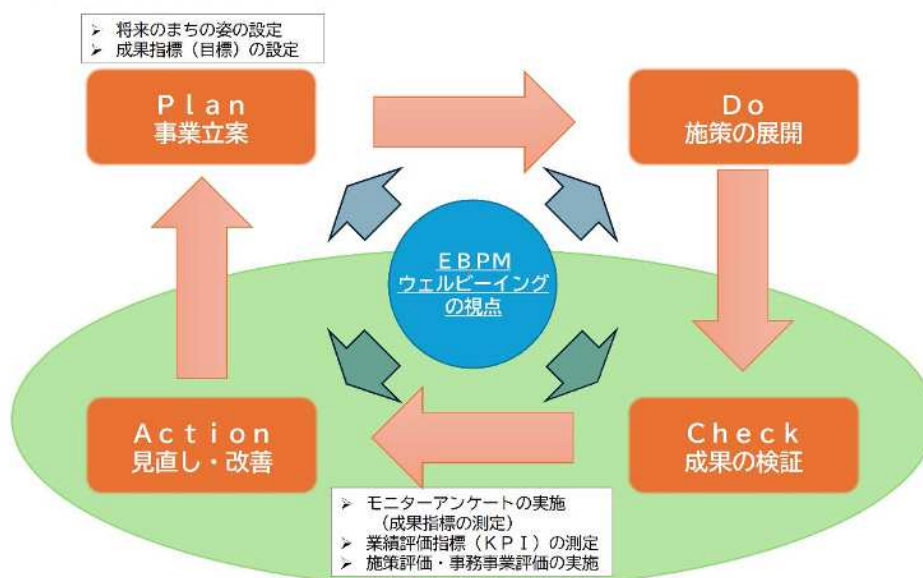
➢ 将来のまちの姿の設定
➢ 成果指標（目標）の設定

Plan
事業立案

Do
施策の展開

EBPM
ウェルビーイング
の視点

Action
見直し・改善

Check
成果の検証

➢ モニターアンケートの実施（成果指標の測定）
➢ 業績評価指標（KPI）の測定
➢ 施策評価・事務事業評価の実施